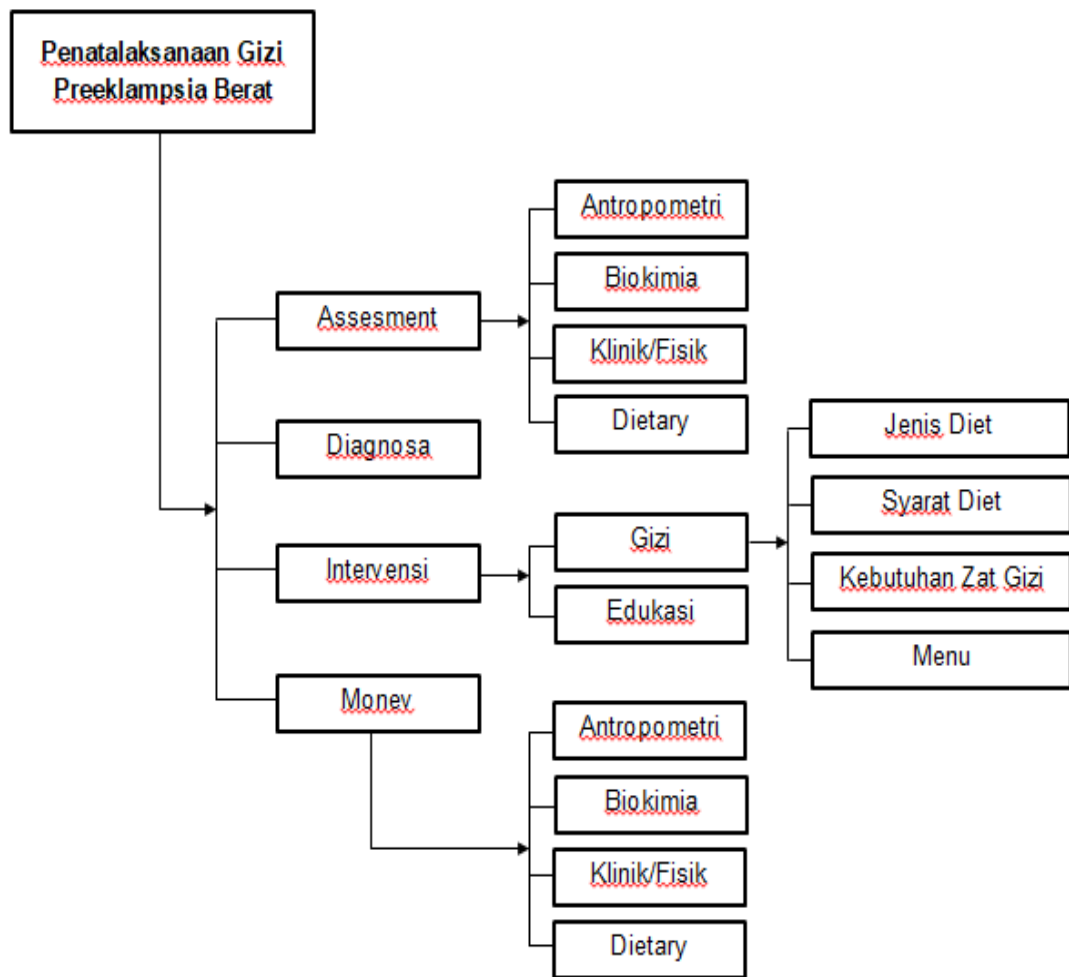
Penatalaksanaan Gizi Preeklampsia Berat

Assesment

Antropometri

Biokimia

Klinik/Fisik

Dietary

Diagnosa

Intervensi

Gizi

Edukasi

Jenis Diet

Syarat Diet

Kebutuhan Zat Gizi

Menu

Monev

Antropometri

Biokimia

Klinik/Fisik

Dietary